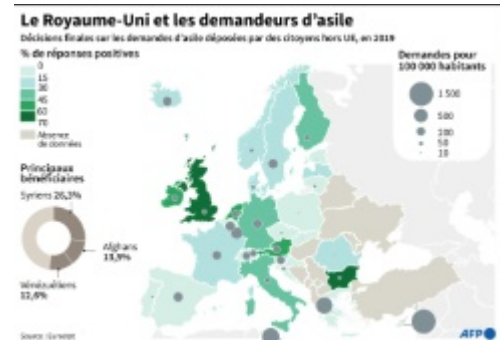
Le Royaume-Uni et les demandeurs d'asile

Décisions finales sur les demandes d'asile déposées par des citoyens hors UE, en 2019

% de réponses positives

0

15

30

45

60

70

Absence de données

Demandes pour 100 000 habitants

1 500

500

100

50

10

Principaux bénéficiaires

Syriens 26,3%

Afghans 13,9%

Vénézuéliens 12,6%

Source : Eurostat

AFP